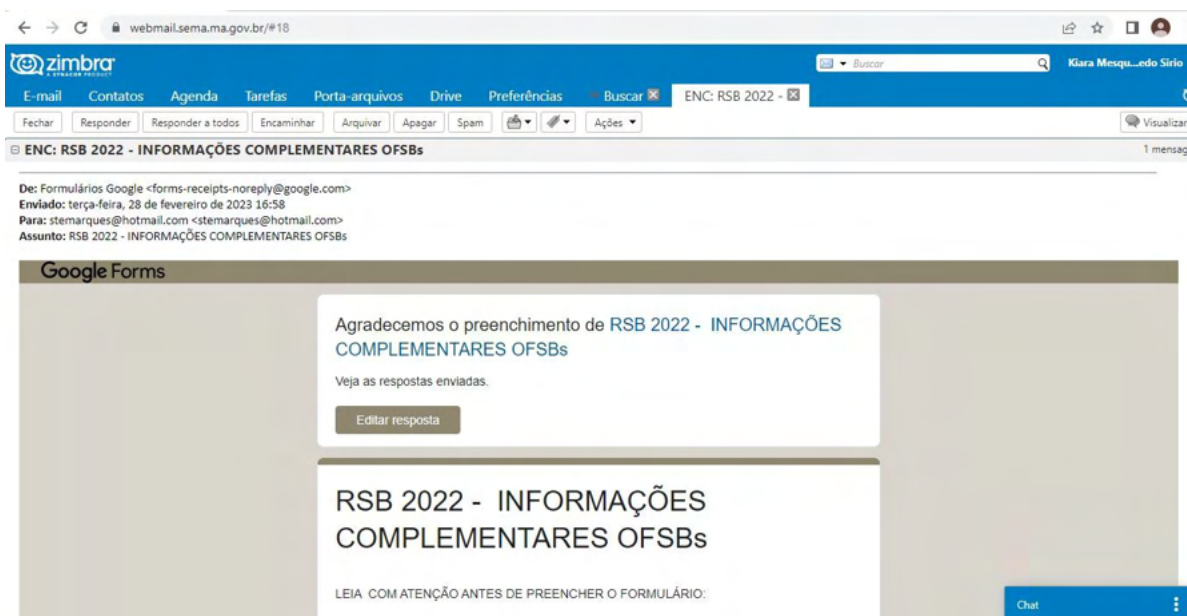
webmail.sema.ma.gov.br/#18

zimbra
A SYNACOR PRODUCT

Buscar

Kiara Mesqu...edo Sirio

E-mail Contatos Agenda Tarefas Porta-arquivos Drive Preferências Buscar ENC: RSB 2022 -

Fechar Responder Responder a todos Encaminhar Arquivar Apagar Spam Ações

Visualizar

ENC: RSB 2022 - INFORMAÇÕES COMPLEMENTARES OFSBs

1 mensag

De: Formulários Google <forms-receipts-noreply@google.com>
Enviado: terça-feira, 28 de fevereiro de 2023 16:58
Para: stemarques@hotmail.com <stemarques@hotmail.com>
Assunto: RSB 2022 - INFORMAÇÕES COMPLEMENTARES OFSBs

Google Forms

Agradecemos o preenchimento de RSB 2022 - INFORMAÇÕES COMPLEMENTARES OFSBs

Veja as respostas enviadas.

Editar resposta

RSB 2022 - INFORMAÇÕES COMPLEMENTARES OFSBs

LEIA COM ATENÇÃO ANTES DE PREENCHER O FORMULÁRIO:

Chat